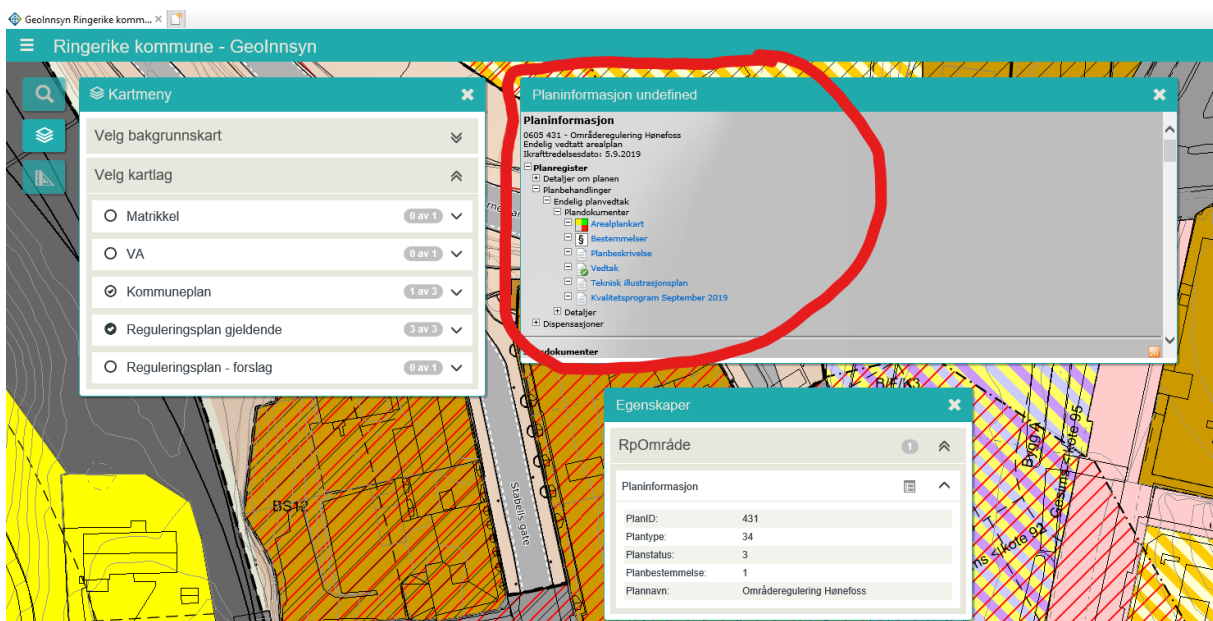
GeoInnsyn Ringerike komm...

Ringerike kommune - GeoInnsyn

Kartmeny

Velg bakgrunnskart

Velg kartlag

Matrikkel 0 av 1

VA 0 av 1

Kommuneplan 1 av 3

Reguleringsplan gjeldende 3 av 3

Reguleringsplan - forslag 0 av 1

Planinformasjon undefined

Planinformasjon
0605 431 - Områderegulering Hønefoss
Endelig vedtatt arealplan
Ikrafttredelsesdato: 5.9.2019

Planregister
Detaljer om planen
Planbehandlinger
Endelig planvedtak
Plandokumenter
Arealplankart
Bestemmelser
Planbeskrivelse
Vedtak
Teknisk illustrasjonsplan
Kvalitetsprogram September 2019
Detaljer
Dispensasjoner

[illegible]dokumenter

Egenskaper

RpOmråde 1

Planinformasjon

| | |
|---|---|
| PlanID: | 431 |
| Plantype: | 34 |
| Planstatus: | 3 |
| Planbestemmelse: | 1 |
| Plannavn: | Områderegulering Hønefoss |

BS13

Stabells gate

B/F/K3

Bygg A

Gesims kote 95

Gesims kote 92